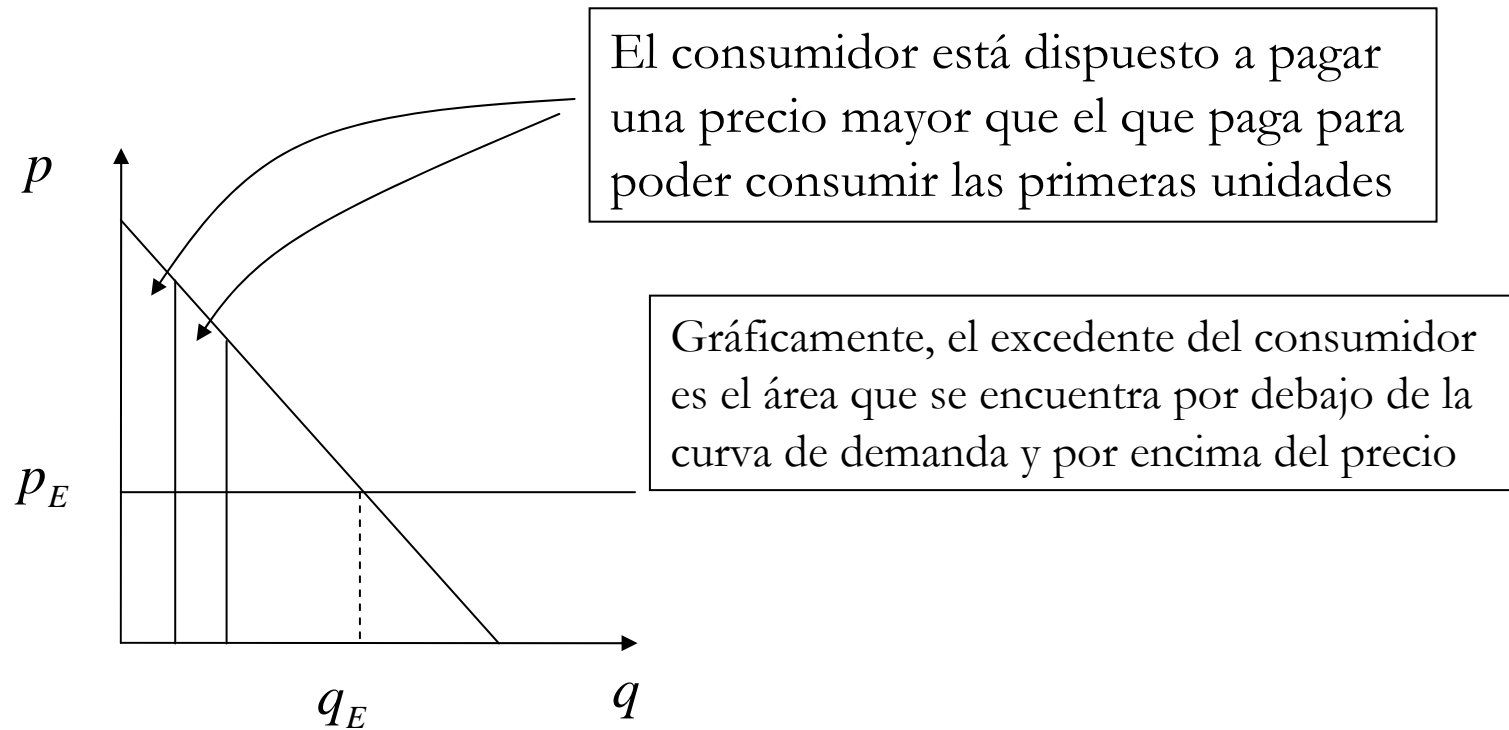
El consumidor está dispuesto a pagar una precio mayor que el que paga para poder consumir las primeras unidades

$p$

Gráficamente, el excedente del consumidor es el área que se encuentra por debajo de la curva de demanda y por encima del precio

$p_E$

$q_E$

$q$